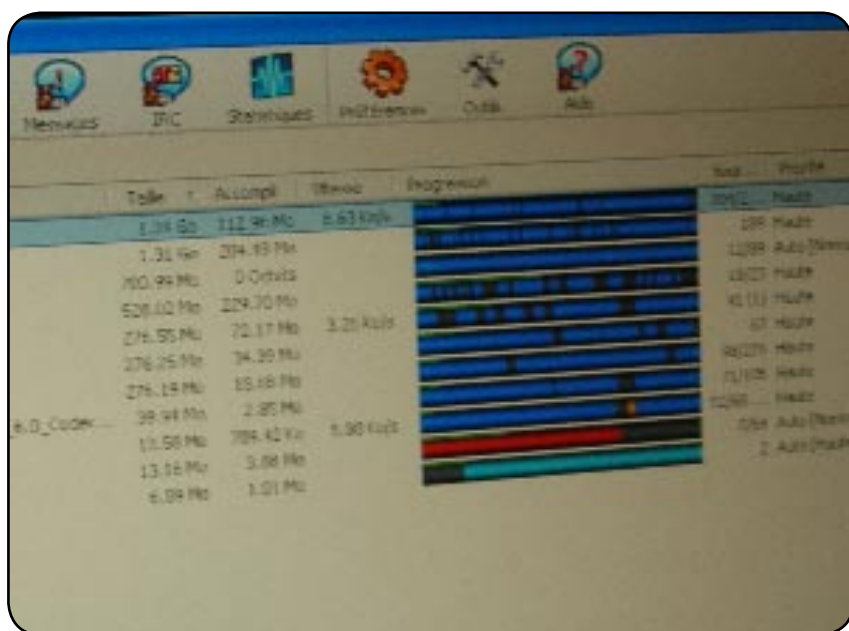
Messages IRC Statistiques Préférences Outils Aide

Taille Accompli Vitesse Progression Sour Priorité

1.39 Go 112.96 Mo 6.63 Ko/s Haute
1.31 Go 204.49 Mo 1/89 Haute
700.99 Mo 0 Octets 11/89 Auto [Normal]
528.10 Mo 229.70 Mo 13/23 Haute
276.55 Mo 72.17 Mo 3.21 Ko/s 41/113 Haute
276.25 Mo 34.39 Mo 6/7 Haute
276.19 Mo 15.18 Mo 98/225 Haute
6.0_Codec... 99.94 Mo 2.85 Mo 71/105 Haute
13.58 Mo 789.42 Ko 5.90 Ko/s 7/268 Haute
13.16 Mo 3.88 Mo 7/54 Auto [Normal]
6.59 Mo 1.01 Mo 2 Auto [Haute]